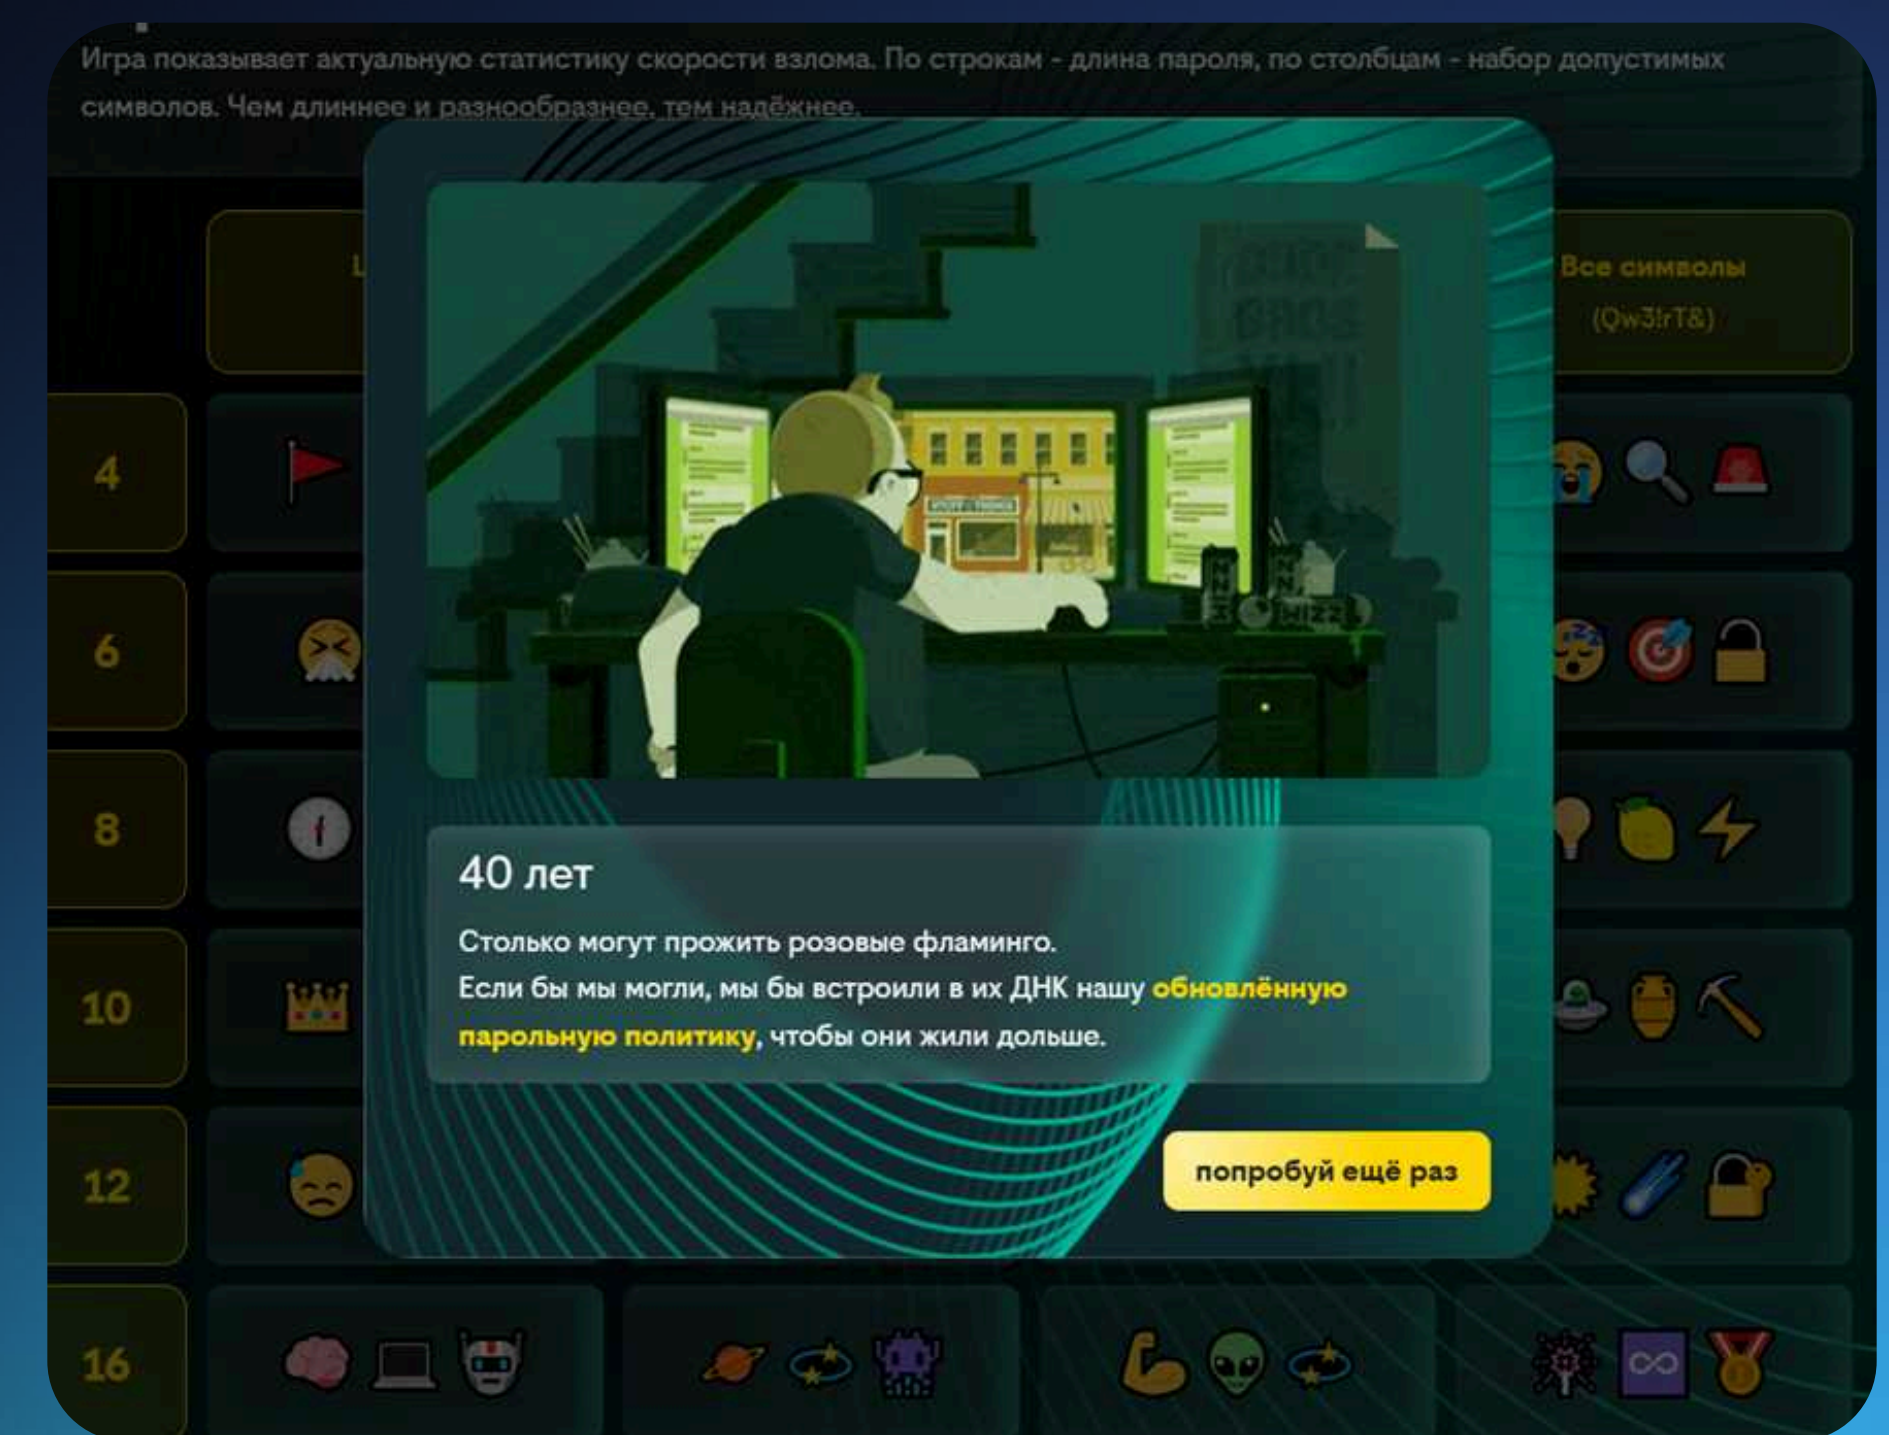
Игра показывает актуальную статистику скорости взлома. По строкам - длина пароля, по столбцам - набор допустимых символов. Чем длиннее и разнообразнее, тем надёжнее.

Все символы
(Qw3!rT&)

4
6
8
10
12
16

40 лет

Столько могут прожить розовые фламинго.
Если бы мы могли, мы бы встроили в их ДНК нашу обновлённую парольную политику, чтобы они жили дольше.

попробуй ещё раз